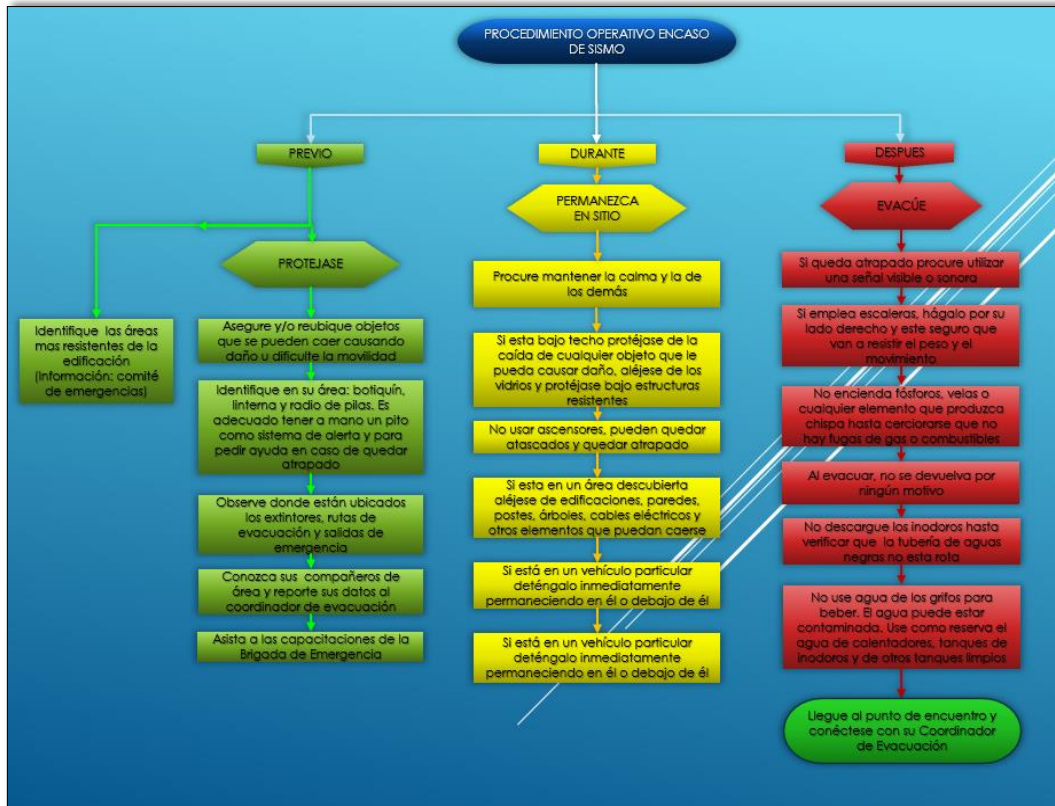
PROCEDIMIENTO OPERATIVO ENCASO DE SISMO

PREVIO

PROTEJASE

Identifique las áreas mas resistentes de la edificación (Información: comité de emergencias)

Asegure y/o reubique objetos que se pueden caer causando daño u dificulte la movilidad

Identifique en su área: botiquín, linterna y radio de pilas. Es adecuado tener a mano un pito como sistema de alerta y para pedir ayuda en caso de quedar atrapado

Observe donde están ubicados los extintores, rutas de evacuación y salidas de emergencia

Conozca sus compañeros de área y reporte sus datos al coordinador de evacuación

Asista a las capacitaciones de la Brigada de Emergencia

DURANTE

PERMANEZCA EN SITIO

Procure mantener la calma y la de los demás

Si esta bajo techo protéjase de la caída de cualquier objeto que le pueda causar daño, aléjese de los vidrios y protéjase bajo estructuras resistentes

No usar ascensores, pueden quedar atascados y quedar atrapado

Si esta en un área descubierta aléjese de edificaciones, paredes, postes, árboles, cables eléctricos y otros elementos que puedan caerse

Si está en un vehículo particular deténgalo inmediatamente permaneciendo en él o debajo de él

Si está en un vehículo particular deténgalo inmediatamente permaneciendo en él o debajo de él

DESPUES

EVACÚE

Si queda atrapado procure utilizar una señal visible o sonora

Si emplea escaleras, hágalo por su lado derecho y este seguro que van a resistir el peso y el movimiento

No encienda fósforos, velas o cualquier elemento que produzca chispa hasta cerciorarse que no hay fugas de gas o combustibles

Al evacuar, no se devuelva por ningún motivo

No descargue los inodoros hasta verificar que la tubería de aguas negras no esta rota

No use agua de los grifos para beber. El agua puede estar contaminada. Use como reserva el agua de calentadores, tanques de inodoros y de otros tanques limpios

Llegue al punto de encuentro y conéctese con su Coordinador de Evacuación